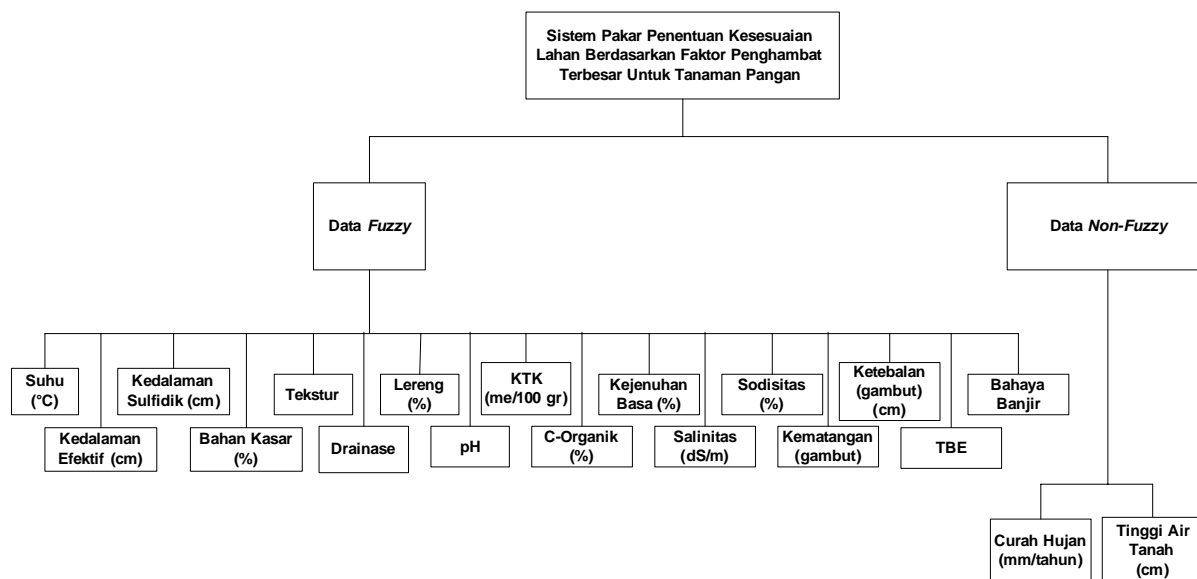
Sistem Pakar Penentuan Kesesuaian Lahan Berdasarkan Faktor Penghambat Terbesar Untuk Tanaman Pangan

Data *Fuzzy*

Data *Non-Fuzzy*

Suhu (°C)

Kedalaman Efektif (cm)

Kedalaman Sulfidik (cm)

Bahan Kasar (%)

Tekstur

Drainase

Lereng (%)

pH

KTK (me/100 gr)

C-Organik (%)

Kejenuhan Basa (%)

Salinitas (dS/m)

Sodisitas (%)

Kematangan (gambut)

Ketebalan (gambut) (cm)

TBE

Bahaya Banjir

Curah Hujan (mm/tahun)

Tinggi Air Tanah (cm)